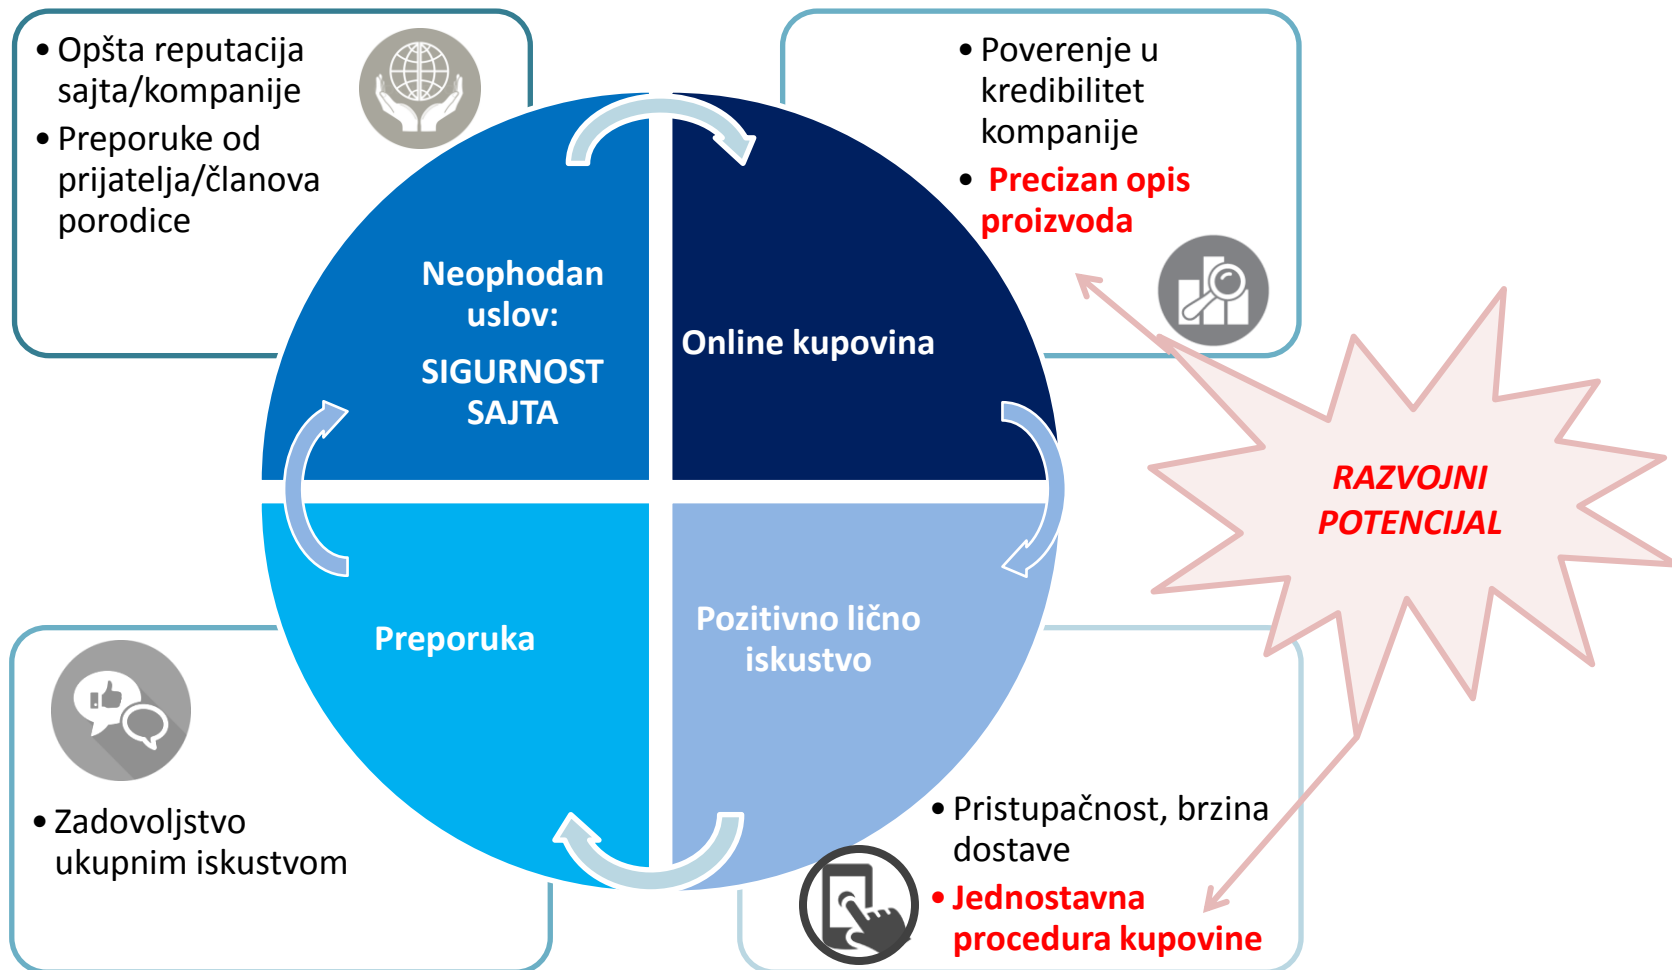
• Opšta reputacija sajta/kompanije
• Preporuke od prijatelja/članova porodice

• Poverenje u kredibilitet kompanije
• Precizan opis proizvoda

Neophodan uslov:
SIGURNOST SAJTA

Online kupovina

Preporuka

Pozitivno lično iskustvo

RAZVOJNI POTENCIJAL

• Zadovoljstvo ukupnim iskustvom

• Pristupačnost, brzina dostave
• Jednostavna procedura kupovine